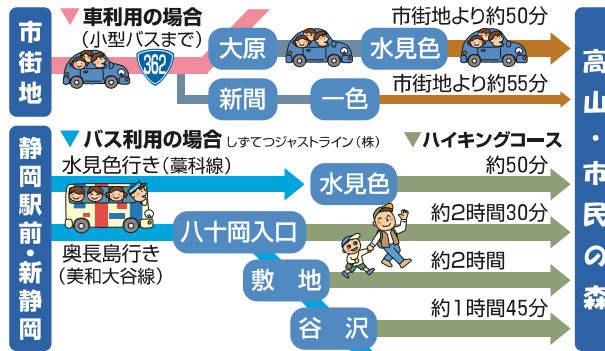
市街地

▼車利用の場合
（小型バスまで）

362

大原

水見色

市街地より約50分

新間

一色

市街地より約55分

高山・市民の森

静岡駅前・新静岡

▼バス利用の場合 しずてつジャストライン（株）

水見色行き（藁科線）

水見色

奥長島行き（美和大谷線）

八十岡入口

敷地

谷沢

▼ハイキングコース

約50分

約2時間30分

約2時間

約1時間45分